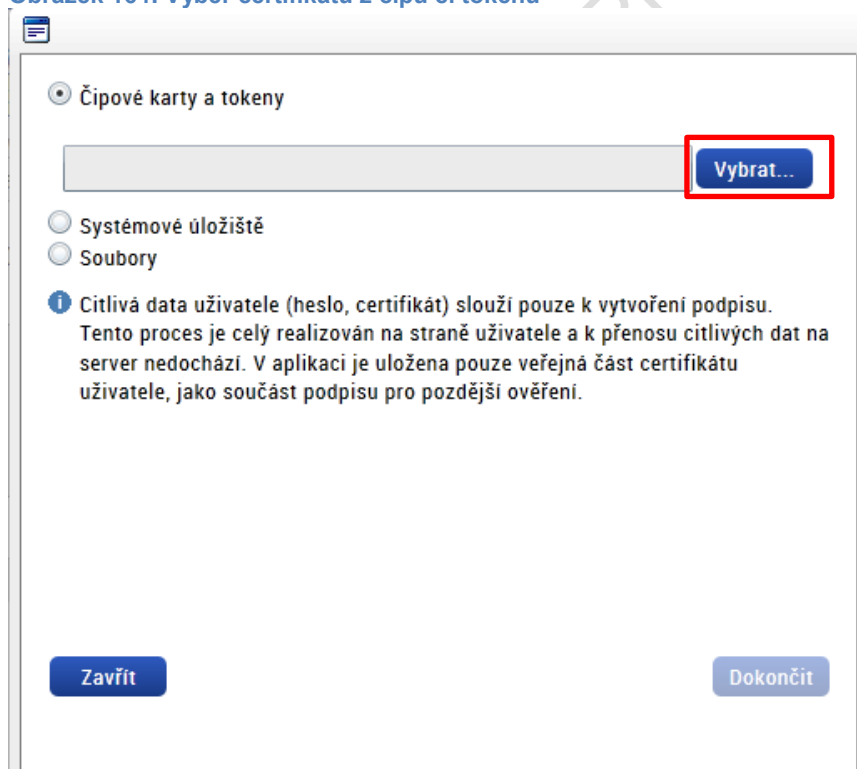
Obrázek 164: Výběr certifikátu z čipu či tokenu

Čipové karty a tokeny

Vybrat...

Systémové úložiště

Soubory

Citlivá data uživatele (heslo, certifikát) slouží pouze k vytvoření podpisu. Tento proces je celý realizován na straně uživatele a k přenosu citlivých dat na server nedochází. V aplikaci je uložena pouze veřejná část certifikátu uživatele, jako součást podpisu pro pozdější ověření.

Zavřít

Dokončit